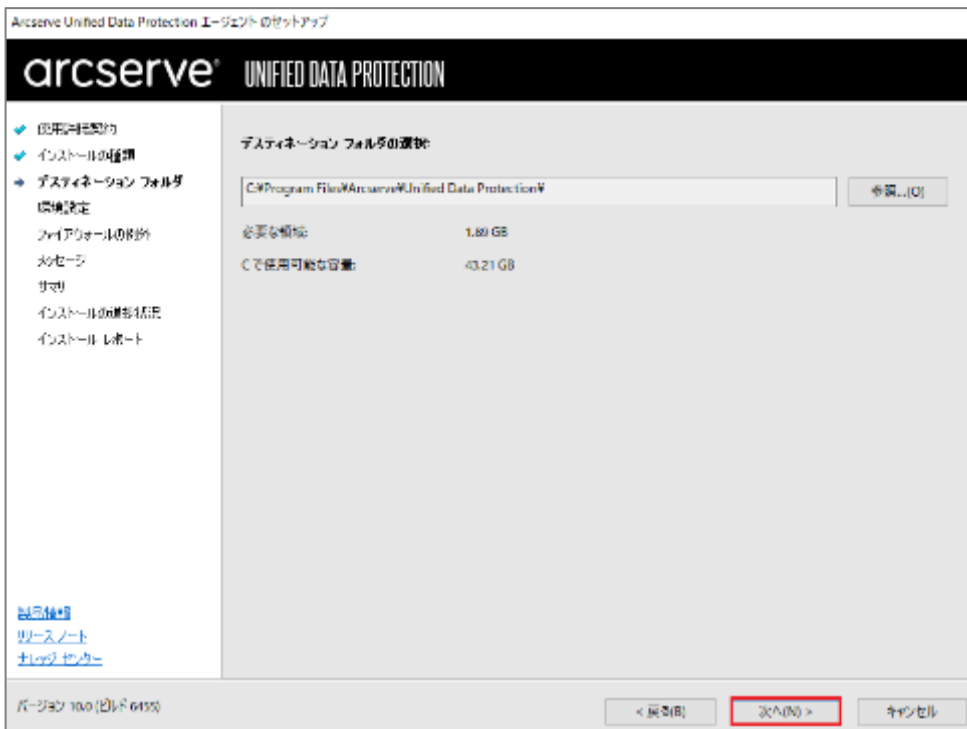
Arcserve Unified Data Protection エージェント のセットアップ

arcserve® UNIFIED DATA PROTECTION

使用許諾契約
インストールの種類
デスティネーション フォルダ
環境設定
ファイアウォールの例外
メッセージ
サマリ
インストールの進捗状況
インストール レポート

デスティネーション フォルダの選択

C:¥Program Files¥Arcserve¥Unified Data Protection¥

参照...(O)

必要な領域: 1.89 GB

C で使用可能な容量: 43.21 GB

製品情報
リリース ノート
ナレッジ センター

バージョン 10.0 (ビルド 6455)

< 戻る(B)

次へ(N) >

キャンセル